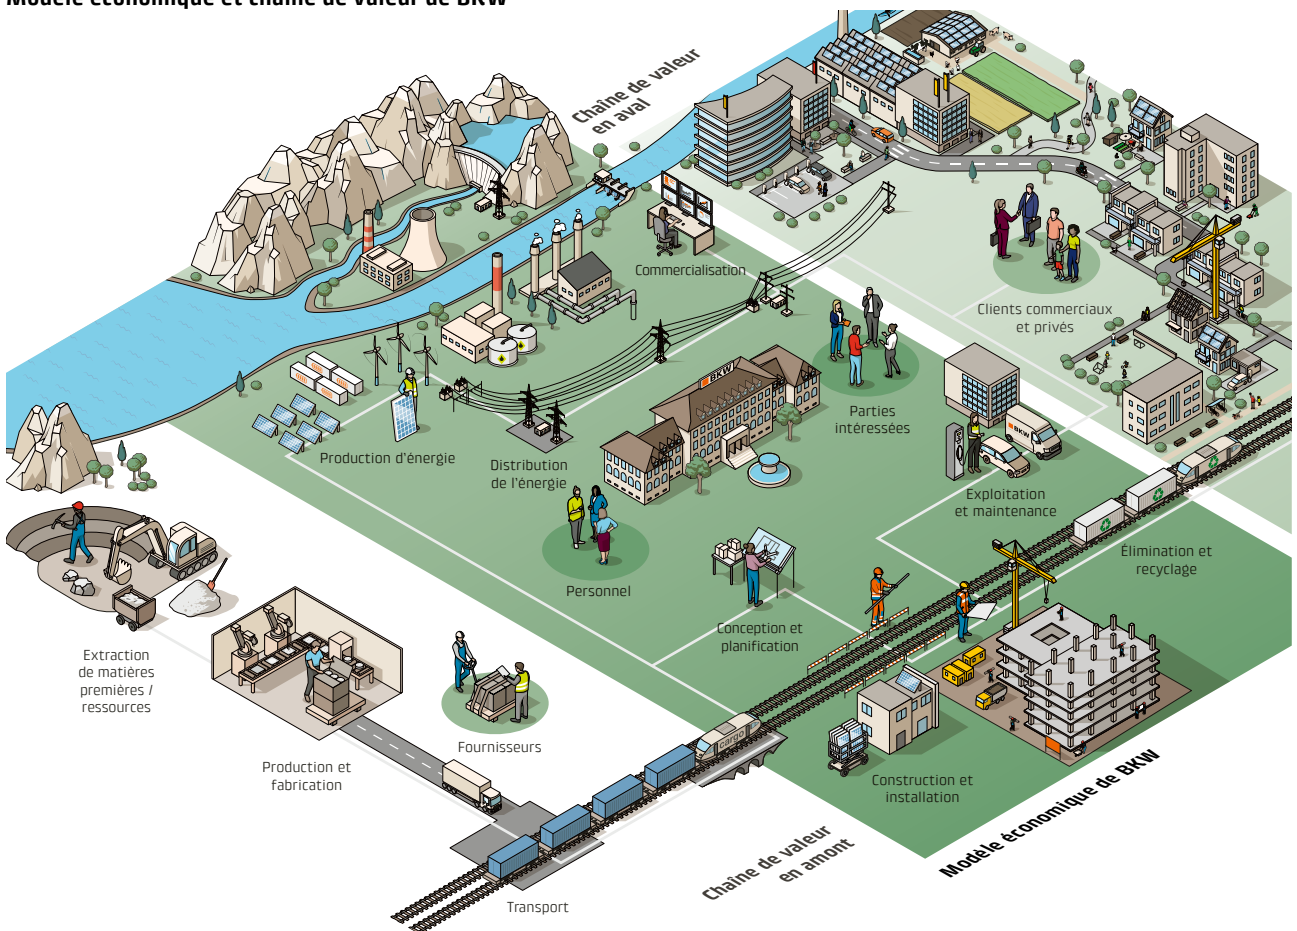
Modèle économique et chaîne de valeur de BKW

Chaîne de valeur en aval

Commercialisation

Clients commerciaux et privés

Parties intéressées

BKW

Production d'énergie

Distribution de l'énergie

Exploitation et maintenance

Élimination et recyclage

Personnel

Conception et planification

Extraction de matières premières / ressources

Production et fabrication

Fournisseurs

Construction et installation

Modèle économique de BKW

Chaîne de valeur en amont

Transport